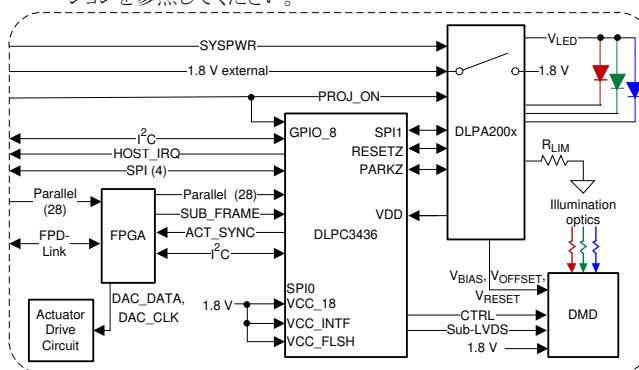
ションを参照してください。

SYSPWR
1.8 V external
PROJ_ON
$I^2C$
HOST_IRQ
SPI (4)
Parallel (28)
FPD-Link
FPGA
Parallel (28)
SUB_FRAME
ACT_SYNC
$I^2C$
DAC_DATA, DAC_CLK
Actuator Drive Circuit
GPIO_8
SPI1
RESETZ
PARKZ
VDD
DLPC3436
SPI0
1.8 V
VCC_18
VCC_INTF
VCC_FLSH
DLPA200x
$V_{LED}$
1.8 V
$R_{LIM}$
Illumination optics
$V_{BIAS}$, $V_{OFFSET}$, $V_{RESET}$
CTRL
Sub-LVDS
1.8 V
DMD